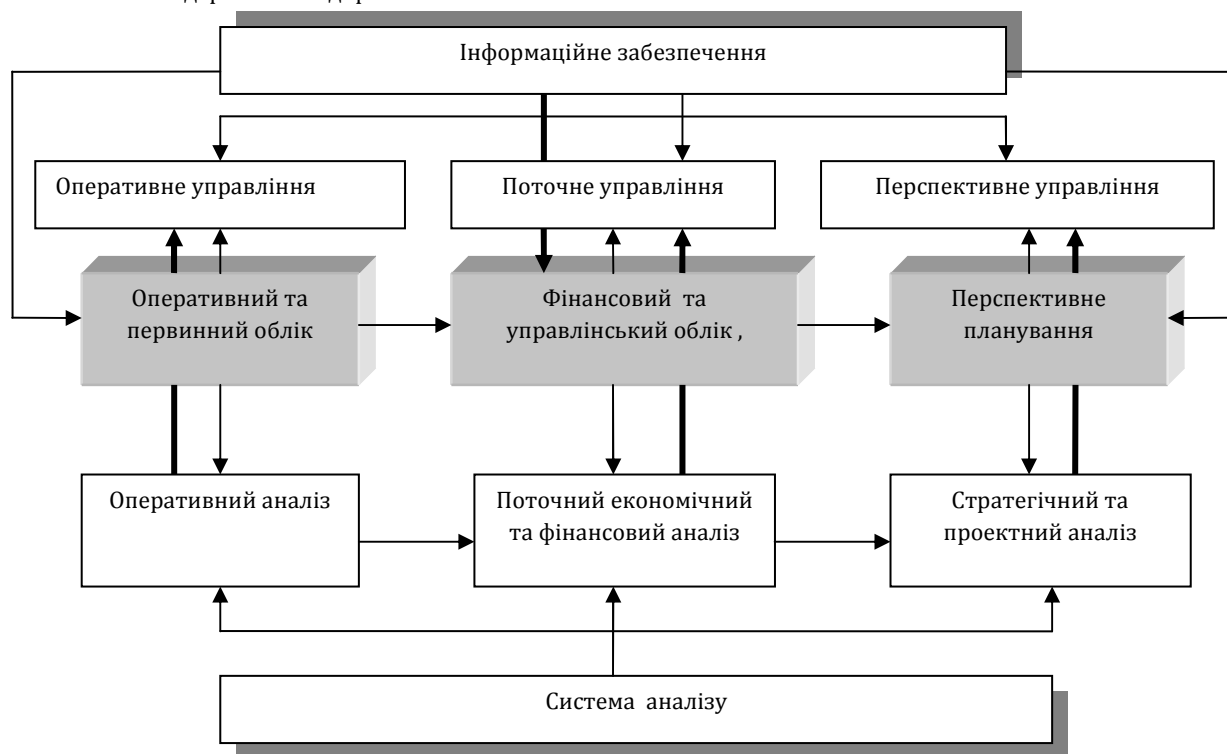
Інформаційне забезпечення

Оперативне управління

Поточне управління

Перспективне управління

Оперативний та первинний облік

Фінансовий та управлінський облік ,

Перспективне планування

Оперативний аналіз

Поточний економічний та фінансовий аналіз

Стратегічний та проектний аналіз

Система аналізу